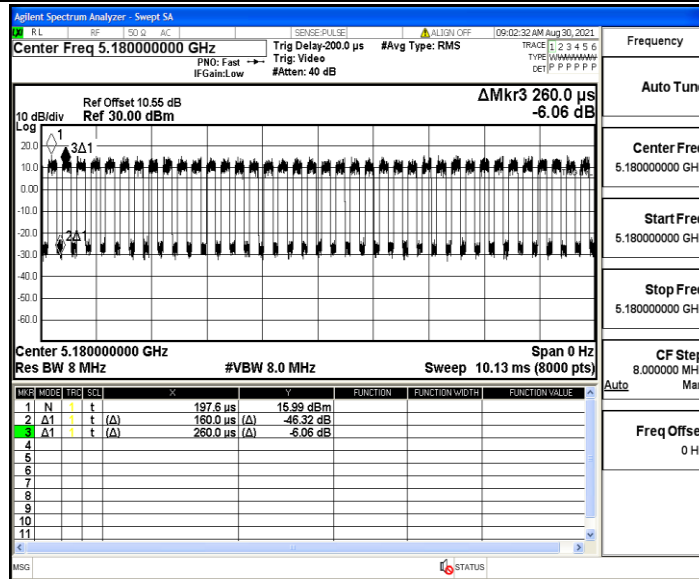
Agilent Spectrum Analyzer - Swept SA

RL RF 50 Ω AC SENSE:PULSE ALIGN OFF 09:02:32 AM Aug 30, 2021

Center Freq 5.180000000 GHz

PNO: Fast
IFGain:Low

Trig Delay-200.0 µs
Trig: Video
#Atten: 40 dB

#Avg Type: RMS

TRACE 1 2 3 4 5 6
TYPE WWWWWW
DET P P P P P P

Frequency

10 dB/div
Log

Ref Offset 10.55 dB
Ref 30.00 dBm

ΔMkr3 260.0 µs
-6.06 dB

20.0
10.0
0.00
-10.0
-20.0
-30.0
-40.0
-50.0
-60.0

1
3Δ1
2Δ1

Center 5.180000000 GHz
Res BW 8 MHz

#VBW 8.0 MHz

Span 0 Hz
Sweep 10.13 ms (8000 pts)

| MKR | MODE | TRC | SCL | X | | Y | FUNCTION | FUNCTION WIDTH | FUNCTION VALUE |
|---|---|---|---|---|---|---|---|---|---|
| 1 | N | 1 | t | | 197.6 µs | 15.99 dBm | | | |
| 2 | Δ1 | 1 | t | (Δ) | 160.0 µs | (Δ) -46.32 dB | | | |
| 3 | Δ1 | 1 | t | (Δ) | 260.0 µs | (Δ) -6.06 dB | | | |
| 4 | | | | | | | | | |
| 5 | | | | | | | | | |
| 6 | | | | | | | | | |
| 7 | | | | | | | | | |
| 8 | | | | | | | | | |
| 9 | | | | | | | | | |
| 10 | | | | | | | | | |
| 11 | | | | | | | | | |

Auto Tun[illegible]

Center Fre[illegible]
5.180000000 GH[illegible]

Start Fre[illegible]
5.180000000 GH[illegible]

Stop Fre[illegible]
5.180000000 GH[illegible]

CF Ste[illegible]
8.000000 MH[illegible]
Auto Ma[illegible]

Freq Offs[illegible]
0 H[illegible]

MSG

STATUS